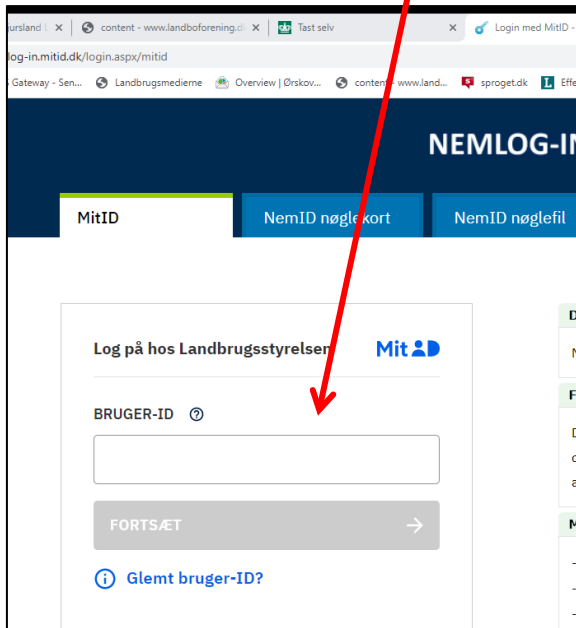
ursland | ✕ content - www.landboforening.d ✕ Tast selv ✕ Login med MitID -

log-in.mitid.dk/login.aspx/mitid

Gateway - Sen... Landbrugsmedierne Overview | Ørskov... content - www.land... sproget.dk Effe

NEMLOG-IN

MitID

NemID nøglekort

NemID nøglefil

Log på hos Landbrugsstyrelsen

MitID

BRUGER-ID

FORTSÆT

Glemt bruger-ID?

D

N

F

D

a

M